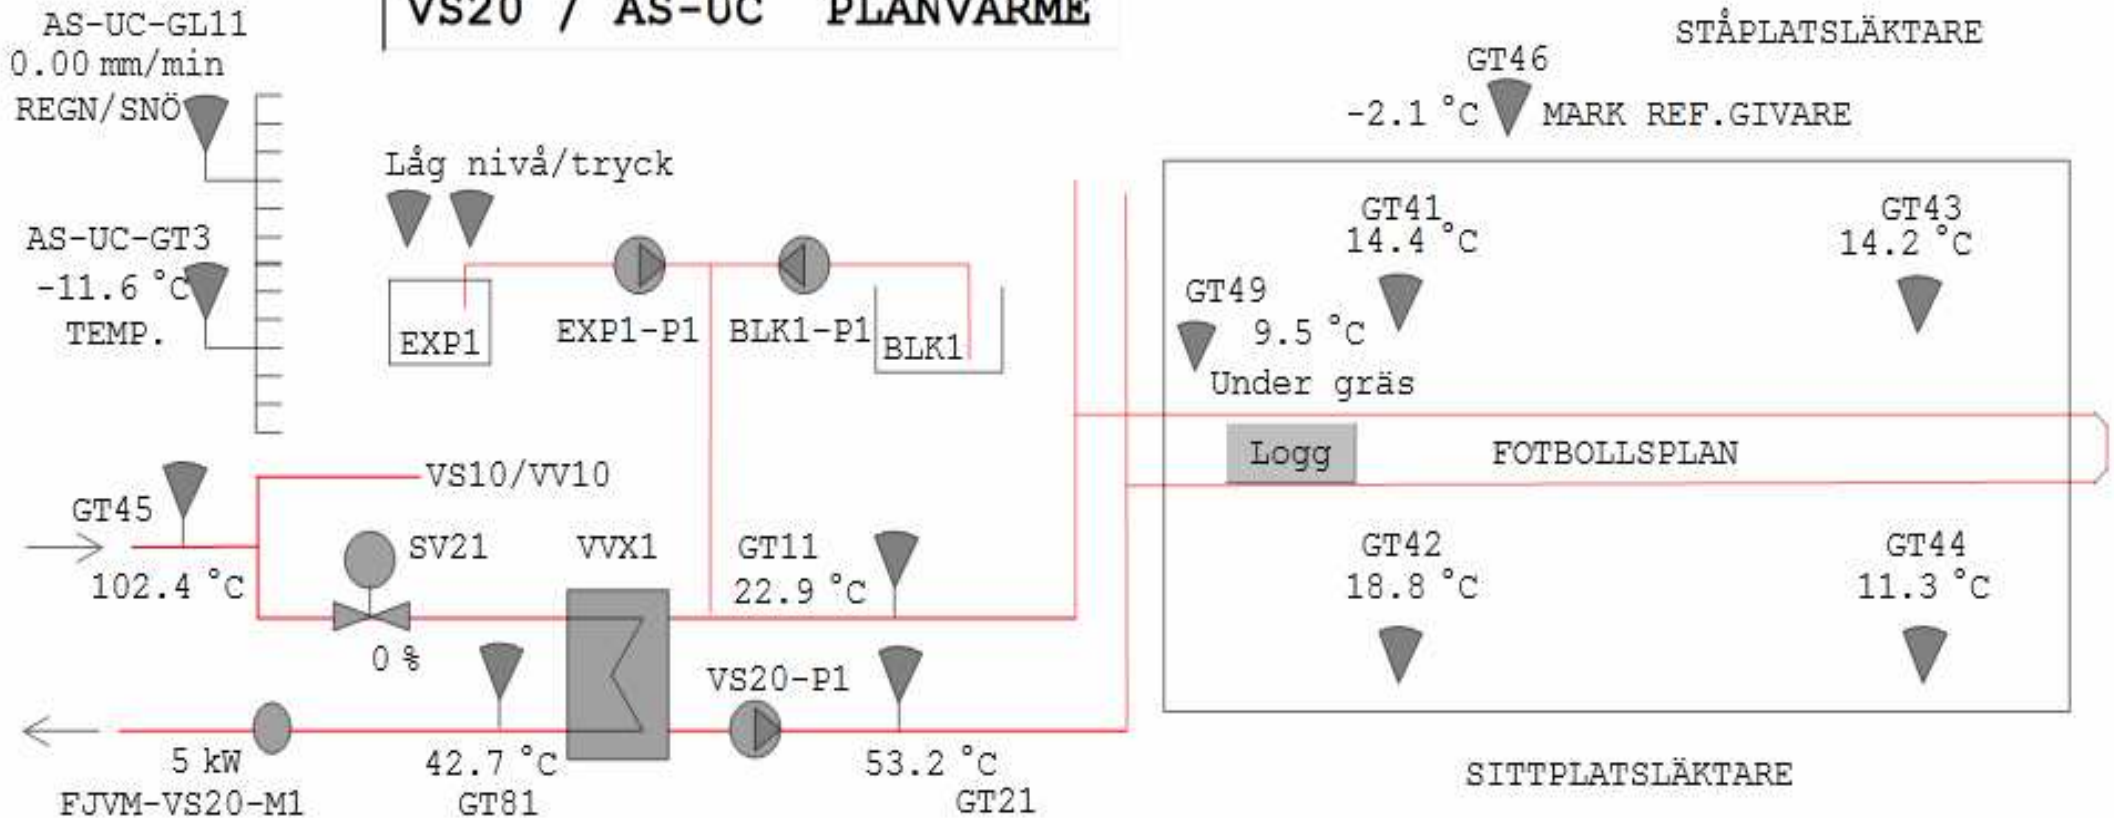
VS20 / AS-UC PLANVÄRME

AS-UC-GL11
0.00 mm/min
REGN/SNÖ

AS-UC-GT3
-11.6 °C
TEMP.

Låg nivå/tryck

EXP1
EXP1-P1
BLK1-P1
BLK1

STÅPLATSLÄKTARE

GT46
-2.1 °C
MARK REF.GIVARE

GT41
14.4 °C

GT43
14.2 °C

GT49
9.5 °C
Under gräs

Logg

FOTBOLLSPLAN

GT45
102.4 °C

VS10/VV10

SV21
0 %

VVX1

GT11
22.9 °C

GT42
18.8 °C

GT44
11.3 °C

VS20-P1

5 kW
FJVM-VS20-M1

42.7 °C
GT81

53.2 °C
GT21

SITTPLATSLÄKTARE